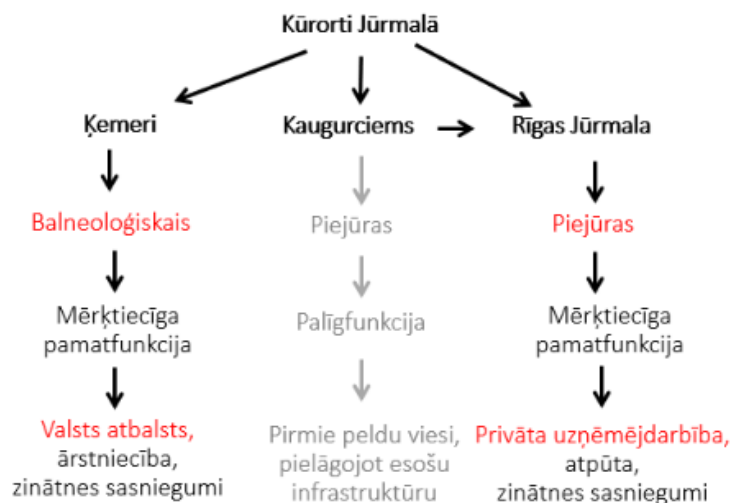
Kūrorti Jūrmalā

Ķemeri

Balneoloģiskais

Mērķtiecīga pamatfunkcija

Valsts atbalsts, ārstniecība, zinātnes sasniegumi

Kaugurciems

Piejūras

Palīgfunkcija

Pirmie peldu viesi, pielāgojot esošu infrastruktūru

Rīgas Jūrmala

Piejūras

Mērķtiecīga pamatfunkcija

Privāta uzņēmējdarbība, atpūta, zinātnes sasniegumi